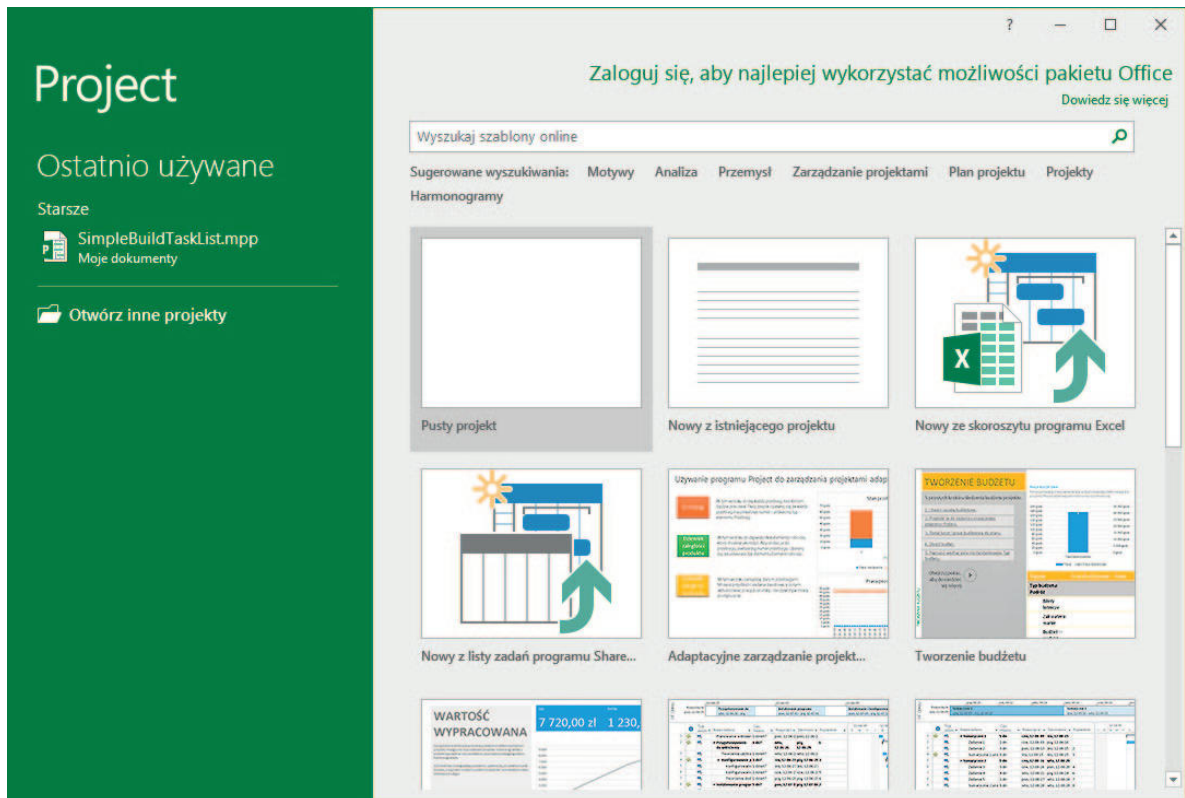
Project

Ostatnio używane

Starsze

SimpleBuildTaskList.mpp
Moje dokumenty

Otwórz inne projekty

? — □ ✕

Zaloguj się, aby najlepiej wykorzystać możliwości pakietu Office
Dowiedz się więcej

Wyszukaj szablony online

Sugerowane wyszukiwania: Motywy Analiza Przemysł Zarządzanie projektami Plan projektu Projekty Harmonogramy

Pusty projekt

Nowy z istniejącego projektu

Nowy ze skoroszytu programu Excel

Używanie programu Project do zarządzania projektami adap

Nowy z listy zadań programu Share...

TWORZENIE BUDŻETU

Adaptacyjne zarządzanie projekt...

Tworzenie budżetu

WARTOŚĆ WYPRACOWANA

7 720,00 zł 1 230,